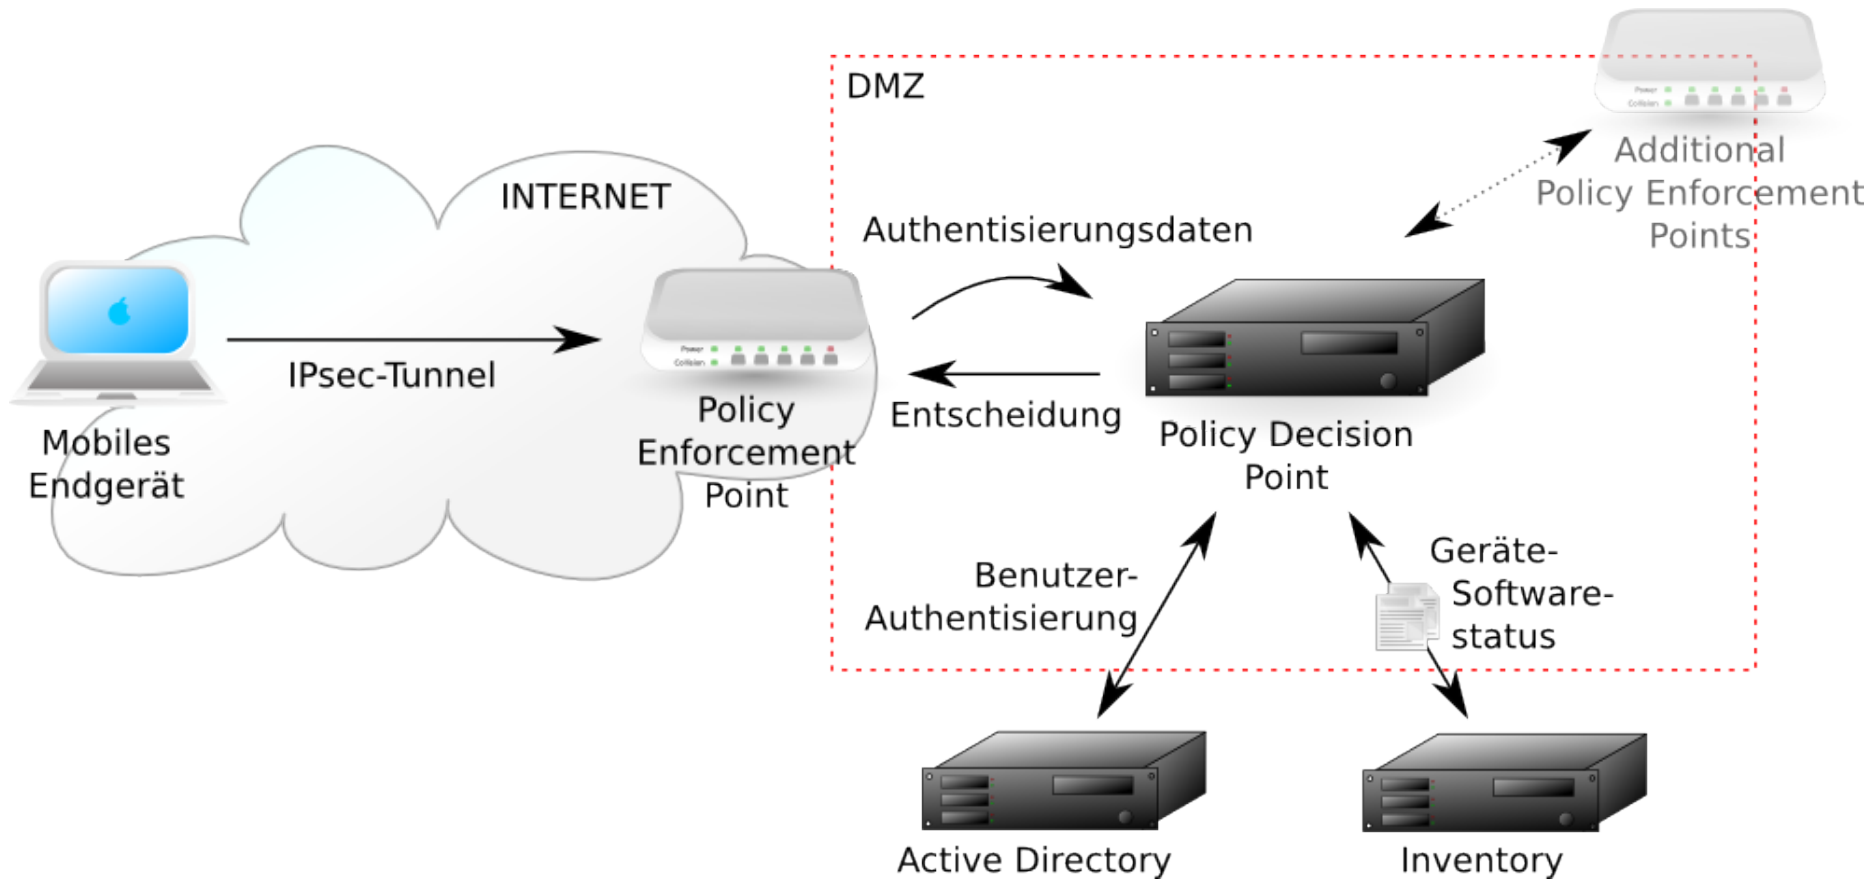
DMZ

Additional Policy Enforcement Points

INTERNET

Authentisierungsdaten

IPsec-Tunnel

Mobiles Endgerät

Policy Enforcement Point

Entscheidung

Policy Decision Point

Benutzer-Authentisierung

Geräte-Software-status

Active Directory

Inventory